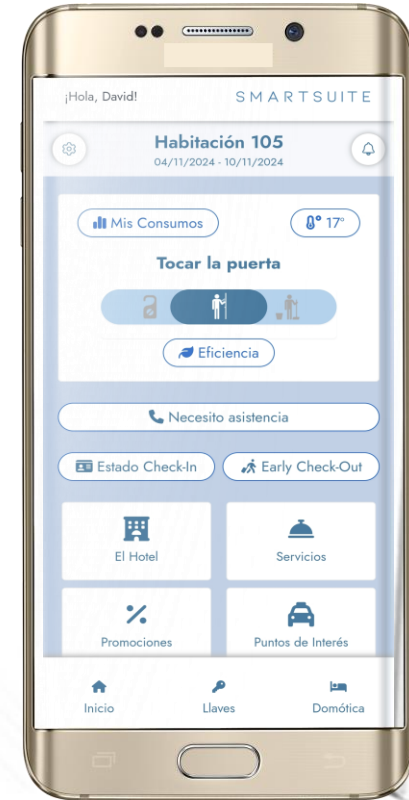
¡Hola, David!

SMARTSUITE

Habitación 105
04/11/2024 - 10/11/2024

Mis Consumos

17°

Tocar la puerta

Eficiencia

Necesito asistencia

Estado Check-In

Early Check-Out

El Hotel

Servicios

Promociones

Puntos de Interés

Inicio

Llaves

Domótica